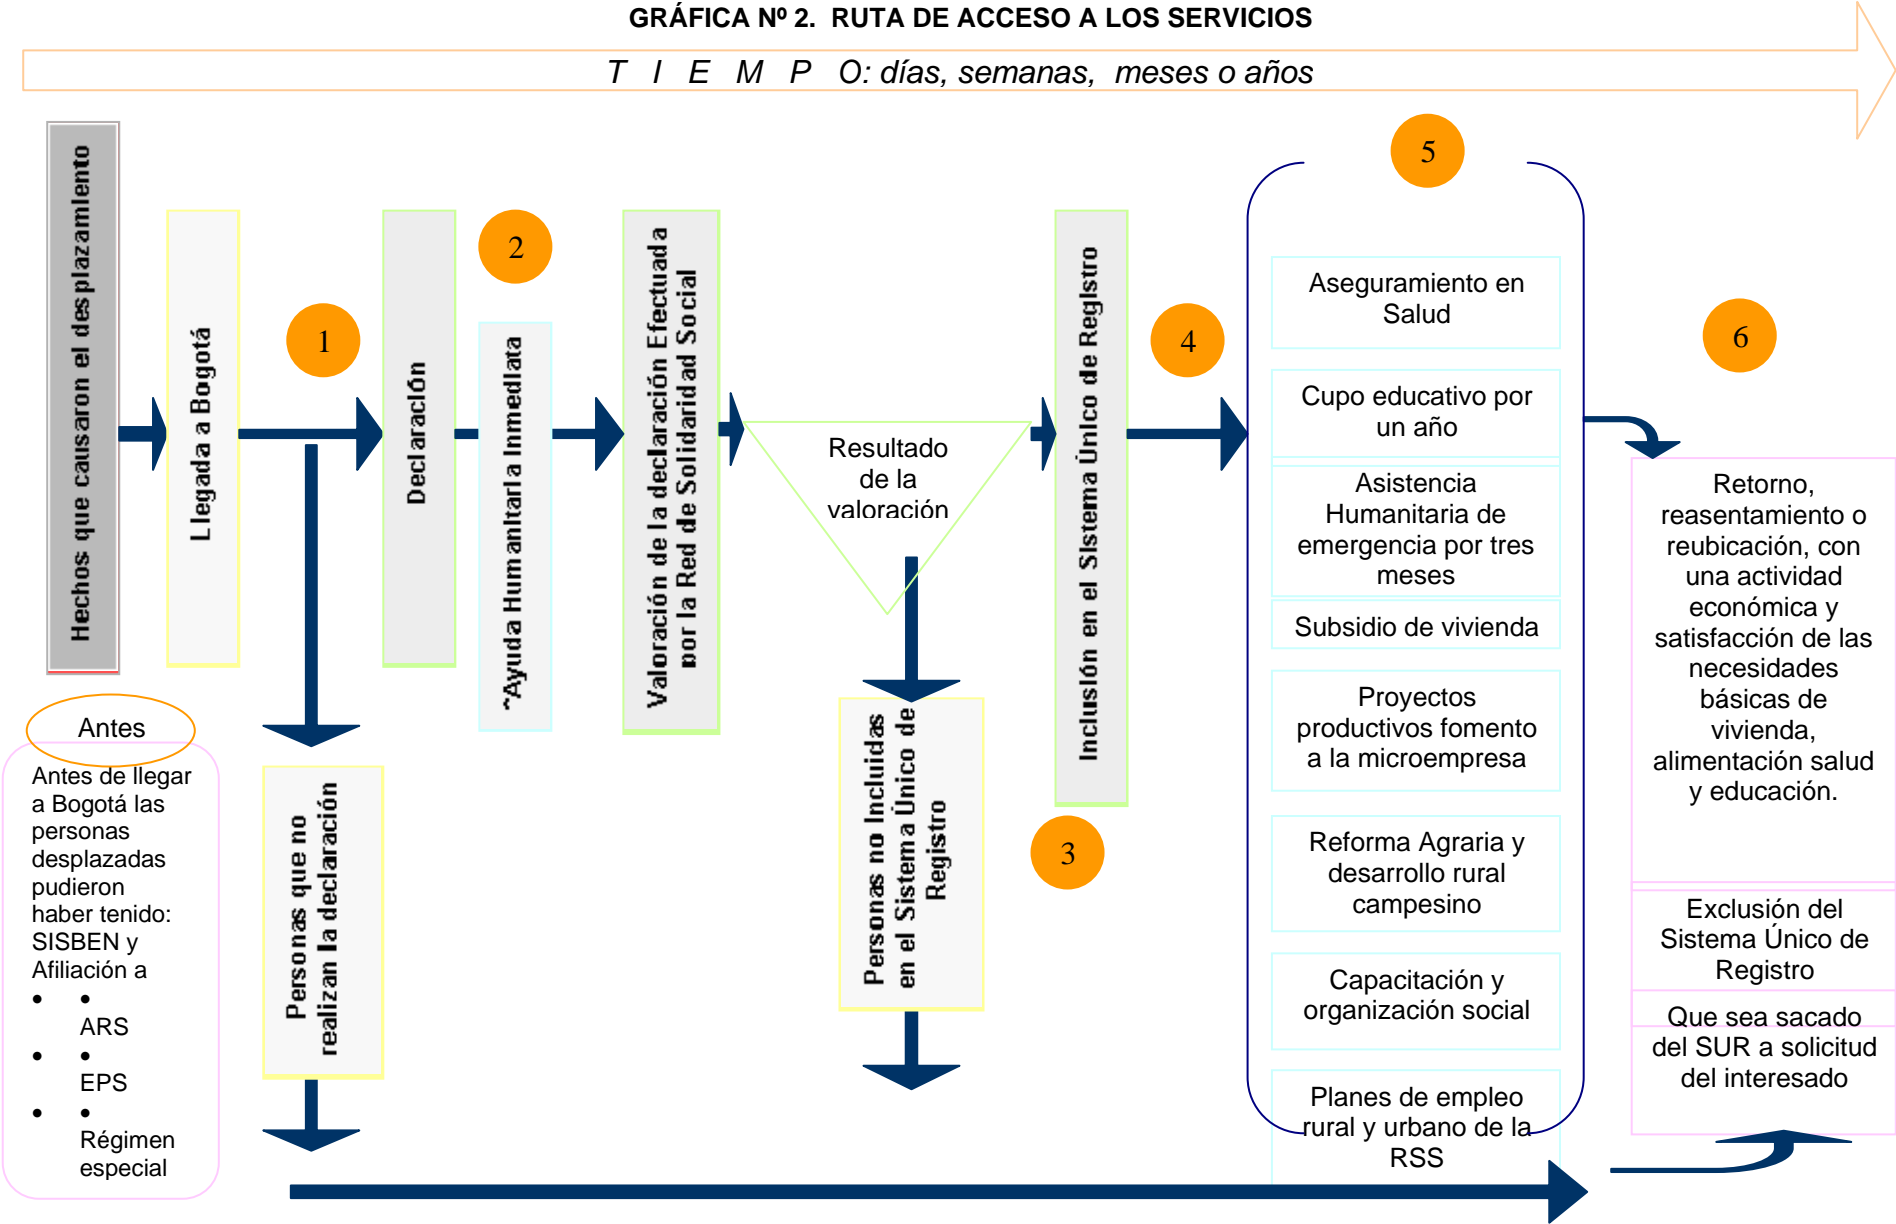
GRÁFICA Nº 2. RUTA DE ACCESO A LOS SERVICIOS

T I E M P O: días, semanas, meses o años

Hechos que causaron el desplazamiento

Llegada a Bogotá

1

Declaración

2

"Ayuda Humanitaria Inmediata

Valoración de la declaración Efectuada por la Red de Solidaridad Social

Resultado de la valoración

Inclusión en el Sistema Único de Registro

4

5

Aseguramiento en Salud

Cupo educativo por un año

Asistencia Humanitaria de emergencia por tres meses

Subsidio de vivienda

Proyectos productivos fomento a la microempresa

Reforma Agraria y desarrollo rural campesino

Capacitación y organización social

Planes de empleo rural y urbano de la RSS

6

Retorno, reasentamiento o reubicación, con una actividad económica y satisfacción de las necesidades básicas de vivienda, alimentación salud y educación.

Exclusión del Sistema Único de Registro

Que sea sacado del SUR a solicitud del interesado

Antes

Antes de llegar a Bogotá las personas desplazadas pudieron haber tenido: SISBEN y Afiliación a

- ARS
- EPS
- Régimen especial

Personas que no realizan la declaración

Personas no Incluidas en el Sistema Único de Registro

3